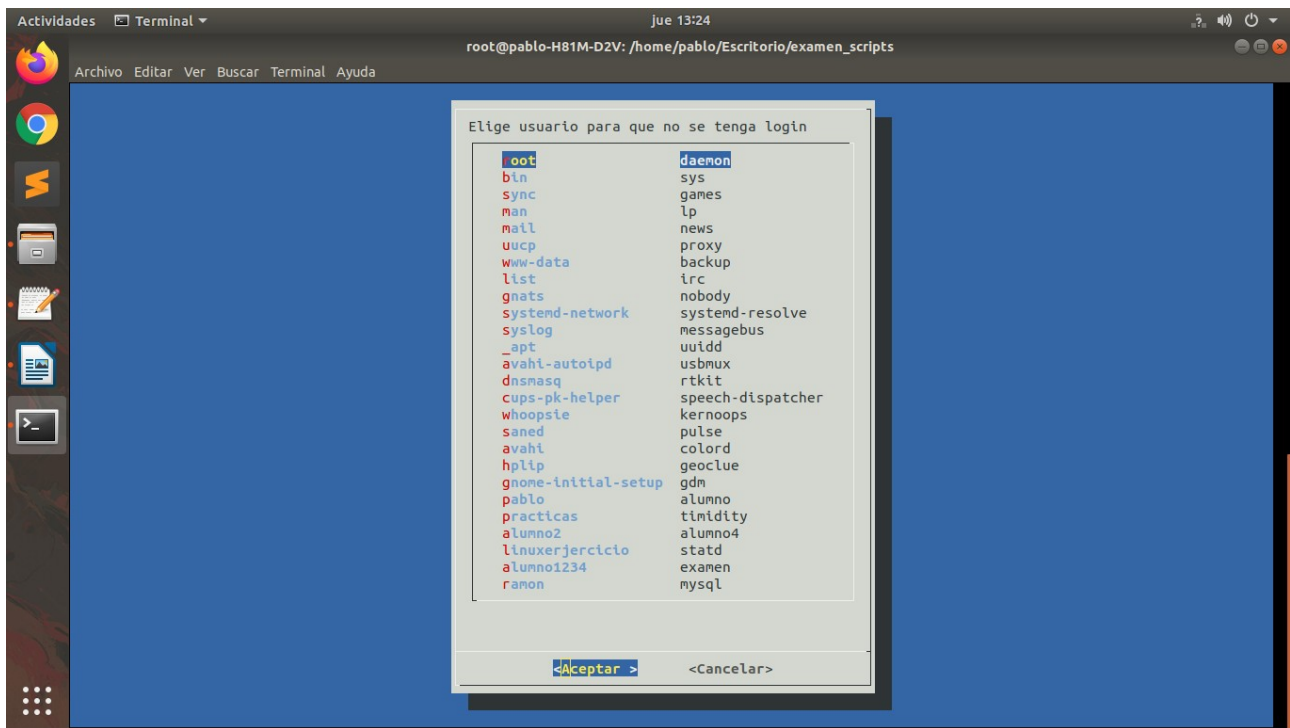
Actividades Terminal ▾ jue 13:24

root@pablo-H81M-D2V: /home/pablo/Escritorio/examen_scripts

Archivo Editar Ver Buscar Terminal Ayuda

Elige usuario para que no se tenga login

| | |
|---|---|
| root | daemon |
| bin | sys |
| sync | games |
| man | lp |
| mail | news |
| uucp | proxy |
| www-data | backup |
| list | irc |
| gnats | nobody |
| systemd-network | systemd-resolve |
| syslog | messagebus |
| _apt | uuidd |
| avahi-autoipd | usbmux |
| dnsmasq | rtkit |
| cups-pk-helper | speech-dispatcher |
| whoopsie | kernoops |
| saned | pulse |
| avahi | colord |
| hplip | geoclue |
| gnome-initial-setup | gdm |
| pablo | alumno |
| practicas | timidity |
| alumno2 | alumno4 |
| linuxerjercicio | statd |
| alumno1234 | examen |
| ramon | mysql |

<Aceptar > <Cancelar>